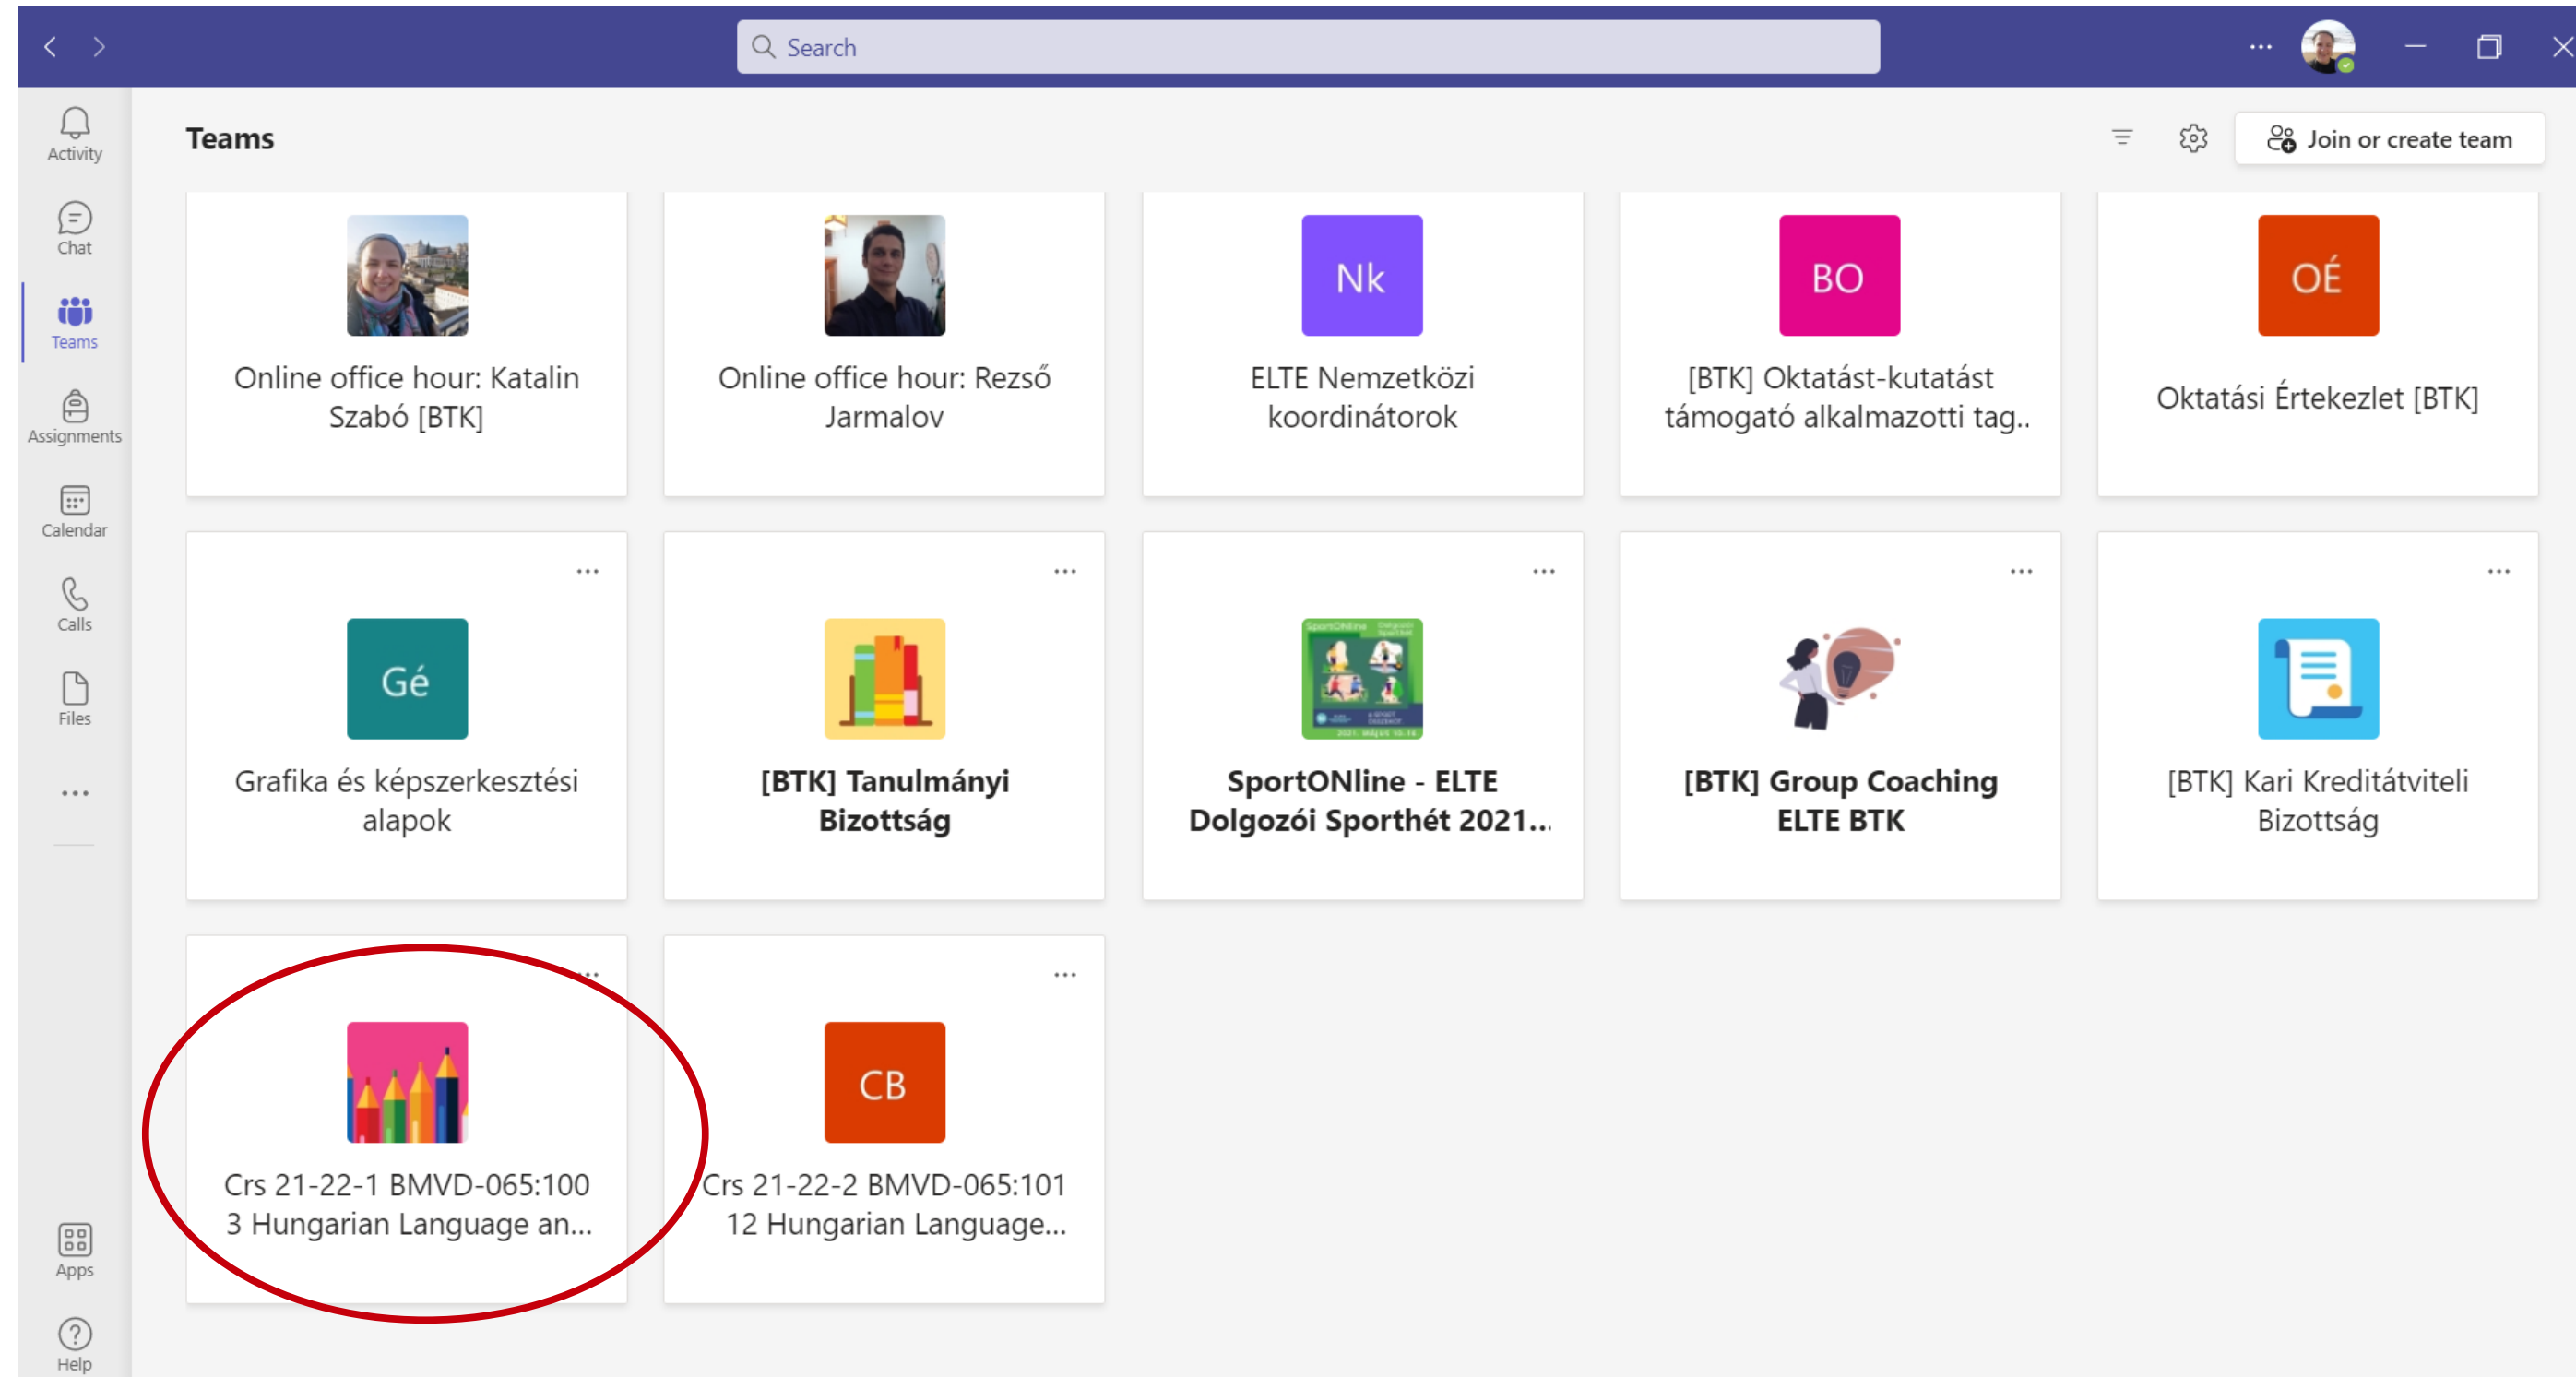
Search

Activity
Chat
Teams
Assignments
Calendar
Calls
Files
...
Apps
Help

Teams

Join or create team

Online office hour: Katalin Szabó [BTK]

Online office hour: Rezső Jarmalov

Nk
ELTE Nemzetközi koordinátorok

BO
[BTK] Oktatást-kutatást támogató alkalmazotti tag..

OÉ
Oktatási Értekezlet [BTK]

...
Gé
Grafika és képszerkesztési alapok

...
[BTK] Tanulmányi Bizottság

...
SportONline - ELTE Dolgozói Sporthét 2021...

...
[BTK] Group Coaching ELTE BTK

...
[BTK] Kari Kreditátviteli Bizottság

...
Crs 21-22-1 BMVD-065:100 3 Hungarian Language an...

...
CB
Crs 21-22-2 BMVD-065:101 12 Hungarian Language...